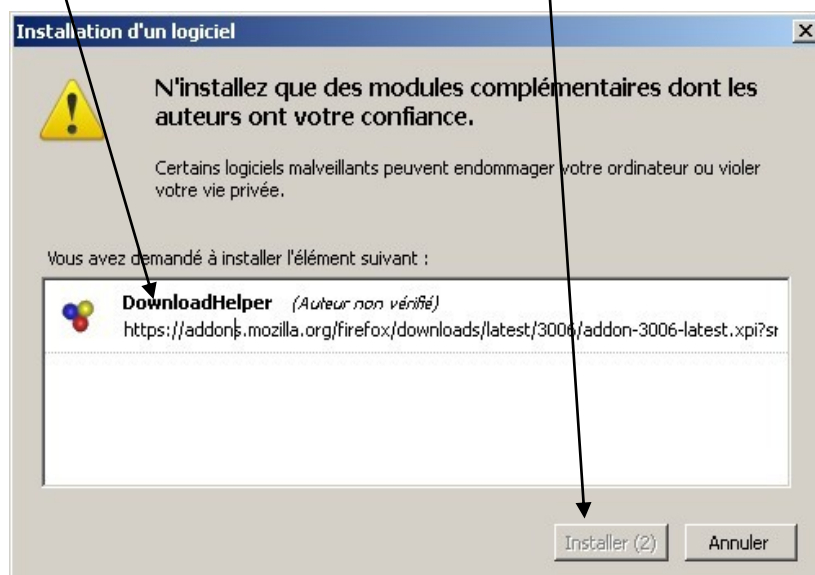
Installation d'un logiciel

N'installez que des modules complémentaires dont les auteurs ont votre confiance.

Certains logiciels malveillants peuvent endommager votre ordinateur ou violer votre vie privée.

Vous avez demandé à installer l'élément suivant :

DownloadHelper (Auteur non vérifié)
https://addons.mozilla.org/firefox/downloads/latest/3006/addon-3006-latest.xpi?s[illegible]

Installer (2) Annuler